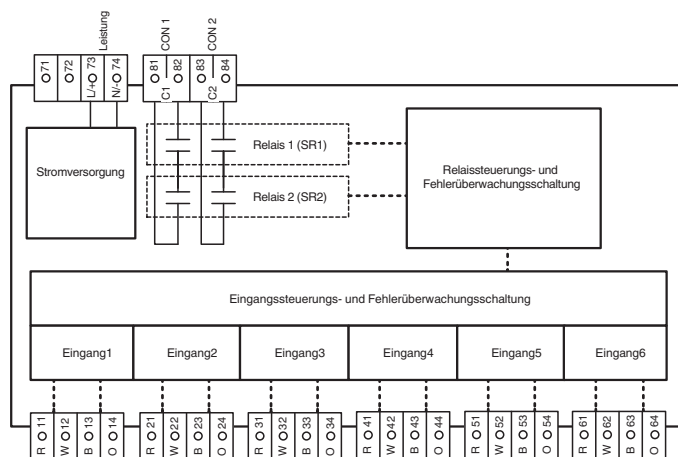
Leistung
CON 1
CON 2
O 71
O 72
L/+O 73
N/-O 74
O 81
C1
O 82
O 83
C2
O 84

Relais 1 (SR1)

Relais 2 (SR2)

Stromversorgung

Relaissteuerungs- und Fehlerüberwachungsschaltung

Eingangssteuerungs- und Fehlerüberwachungsschaltung

Eingang1

Eingang2

Eingang3

Eingang4

Eingang5

Eingang6

R O 11
W O 12
B O 13
O O 14
R O 21
W O 22
B O 23
O O 24
R O 31
W O 32
B O 33
O O 34
R O 41
W O 42
B O 43
O O 44
R O 51
W O 52
B O 53
O O 54
R O 61
W O 62
B O 63
O O 64